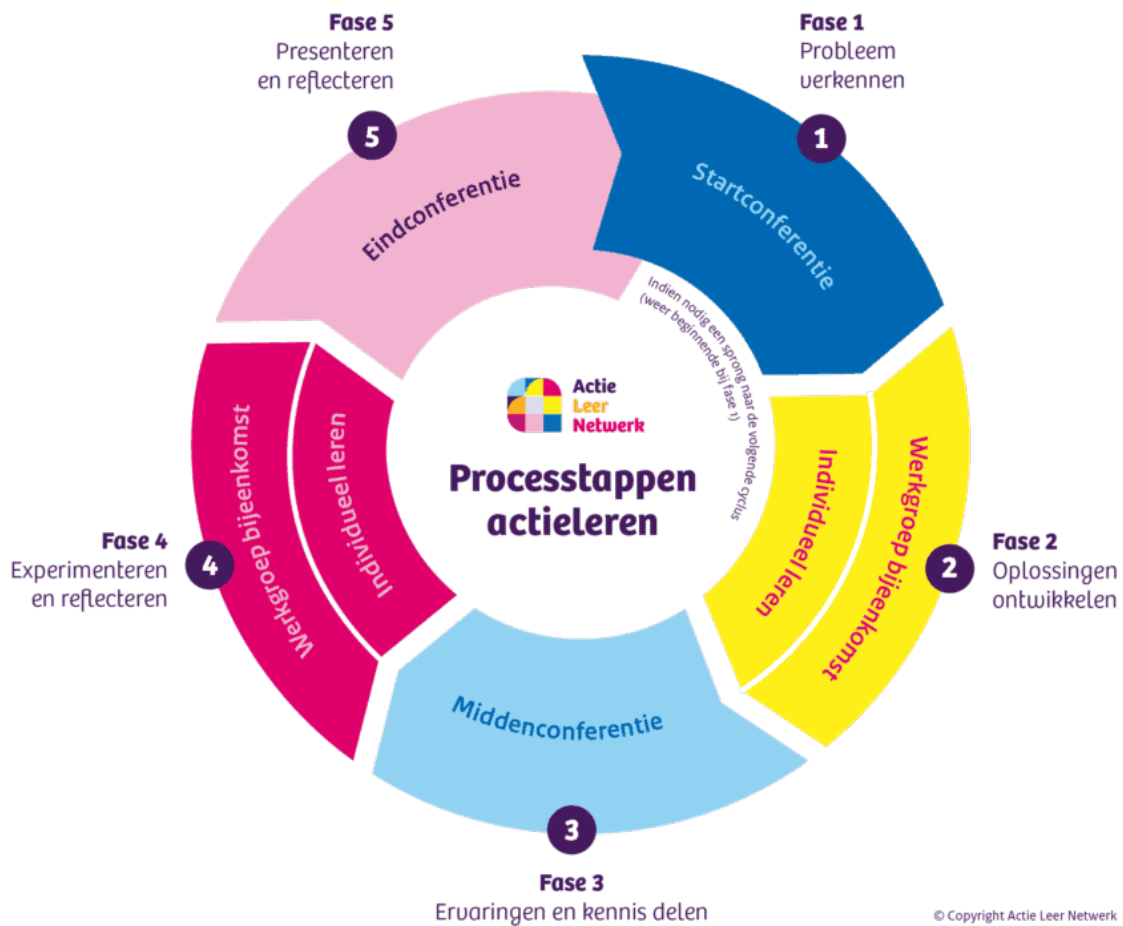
Fase 5
Presenteren en reflecteren

Fase 1
Probleem verkennen

5

1

Eindconferentie

Startconferentie

Indien nodig een sprong naar de volgende cyclus (weer beginnende bij fase 1)

Actie
Leer
Netwerk

Processtappen actieleren

Werkgroep bijeenkomst

Individueel leren

Individueel leren

Werkgroep bijeenkomst

Fase 4
Experimenteren en reflecteren

4

2

Fase 2
Oplossingen ontwikkelen

Middenconferentie

3

Fase 3
Ervaringen en kennis delen

© Copyright Actie Leer Netwerk